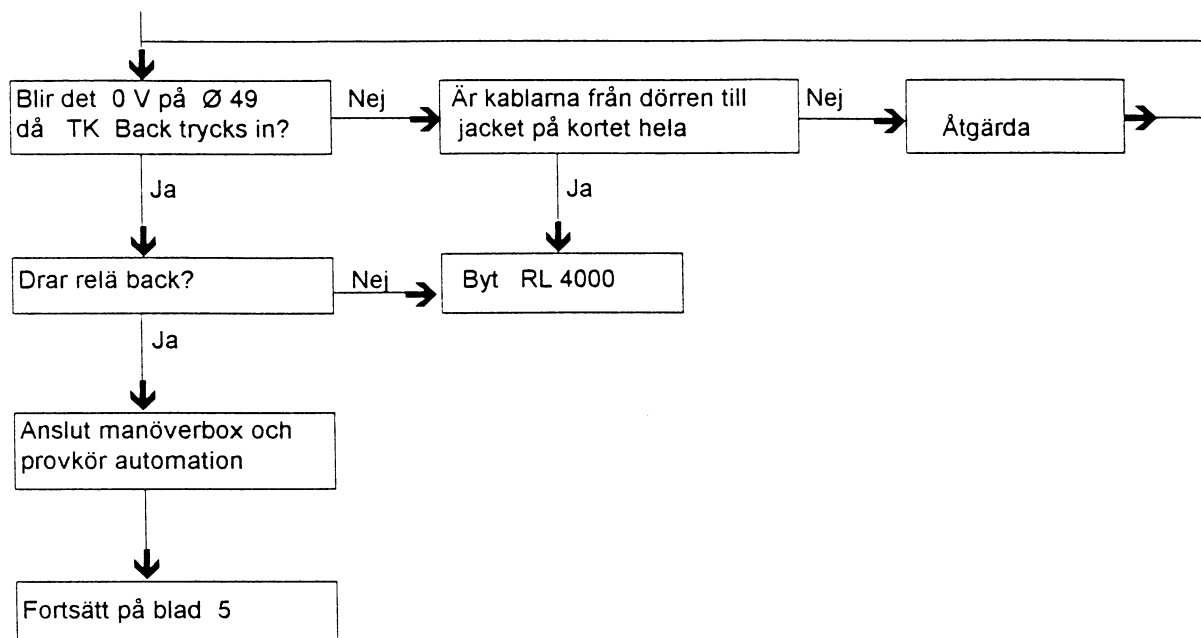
Blir det 0 V på Ø 49 då TK Back trycks in?

Nej

Är kablarna från dörren till jacket på kortet hela

Nej

Åtgärda

Ja

Ja

Drar relä back?

Nej

Byt RL 4000

Ja

Anslut manöverbox och provkör automation

Fortsätt på blad 5